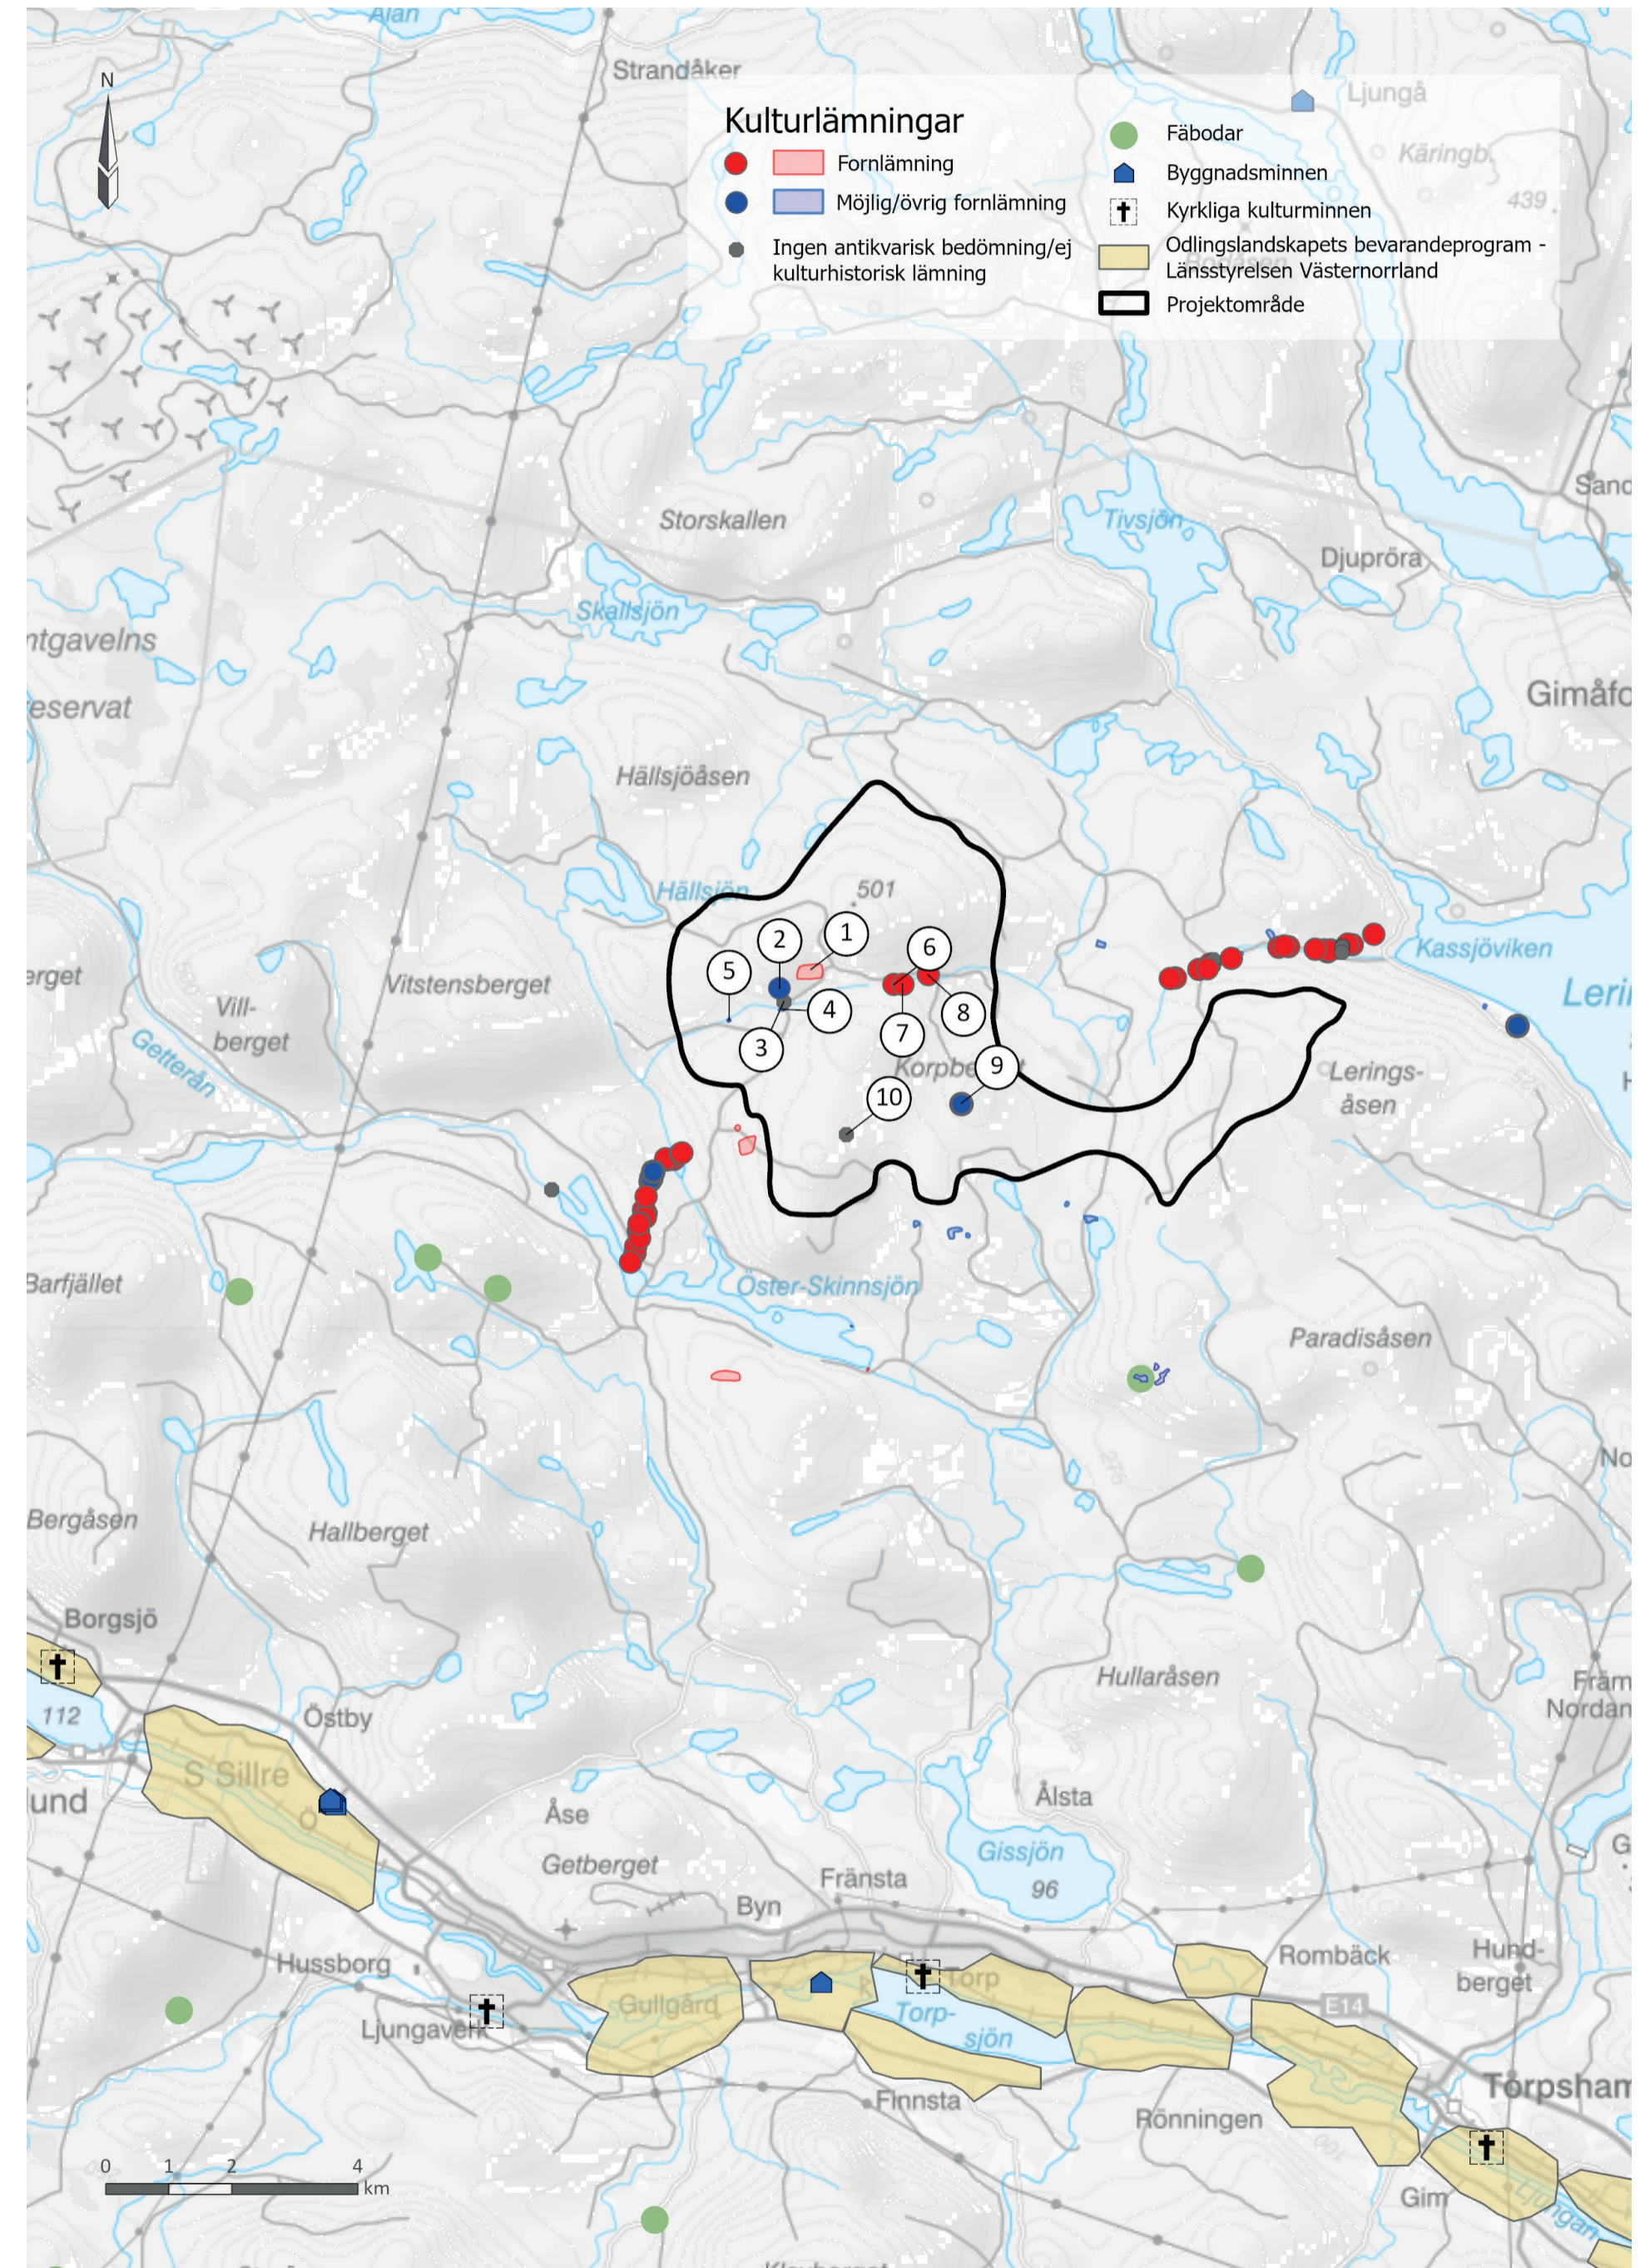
Kulturlämningar
Fornlämning
Möjlig/övrig fornlämning
Ingen antikvarisk bedömning/ej kulturhistorisk lämning
Fäbodar
Byggnadsminnen
Kyrkliga kulturminnen
Odlingslandskapets bevarandeprogram - Länsstyrelsen Västernorrland
Projektområde

N

Alan
Strandåker
Ljungå
Käringb.
439
Storskallen
Tivsjön
Djupröra
Sand
Skallsjön
ntgavelns
eservat
Gimåfo
Hällsjöåsen
Hällsjön
501
Kassjöviken
Leri
erget
Vitstensberget
Vill-berget
Getterån
Korpbe
Lerings-åsen
1
2
3
4
5
6
7
8
9
10
Barfjället
Öster-Skinnsjön
Paradisåsen
No
Bergåsen
Hallberget
Borgsjö
Hullaråsen
Främ
Nordan
112
Östby
S Sillre
lund
Åse
Älsta
Getberget
Gissjön
96
Fränsta
Byn
G
Hussborg
Romböck
Hund-berget
Gullgård
Torp
Torp-sjön
E14
Ljungaverk
Torpsham
Finnsta
Rönningen
Gim
Ljungan
0
1
2
4
km